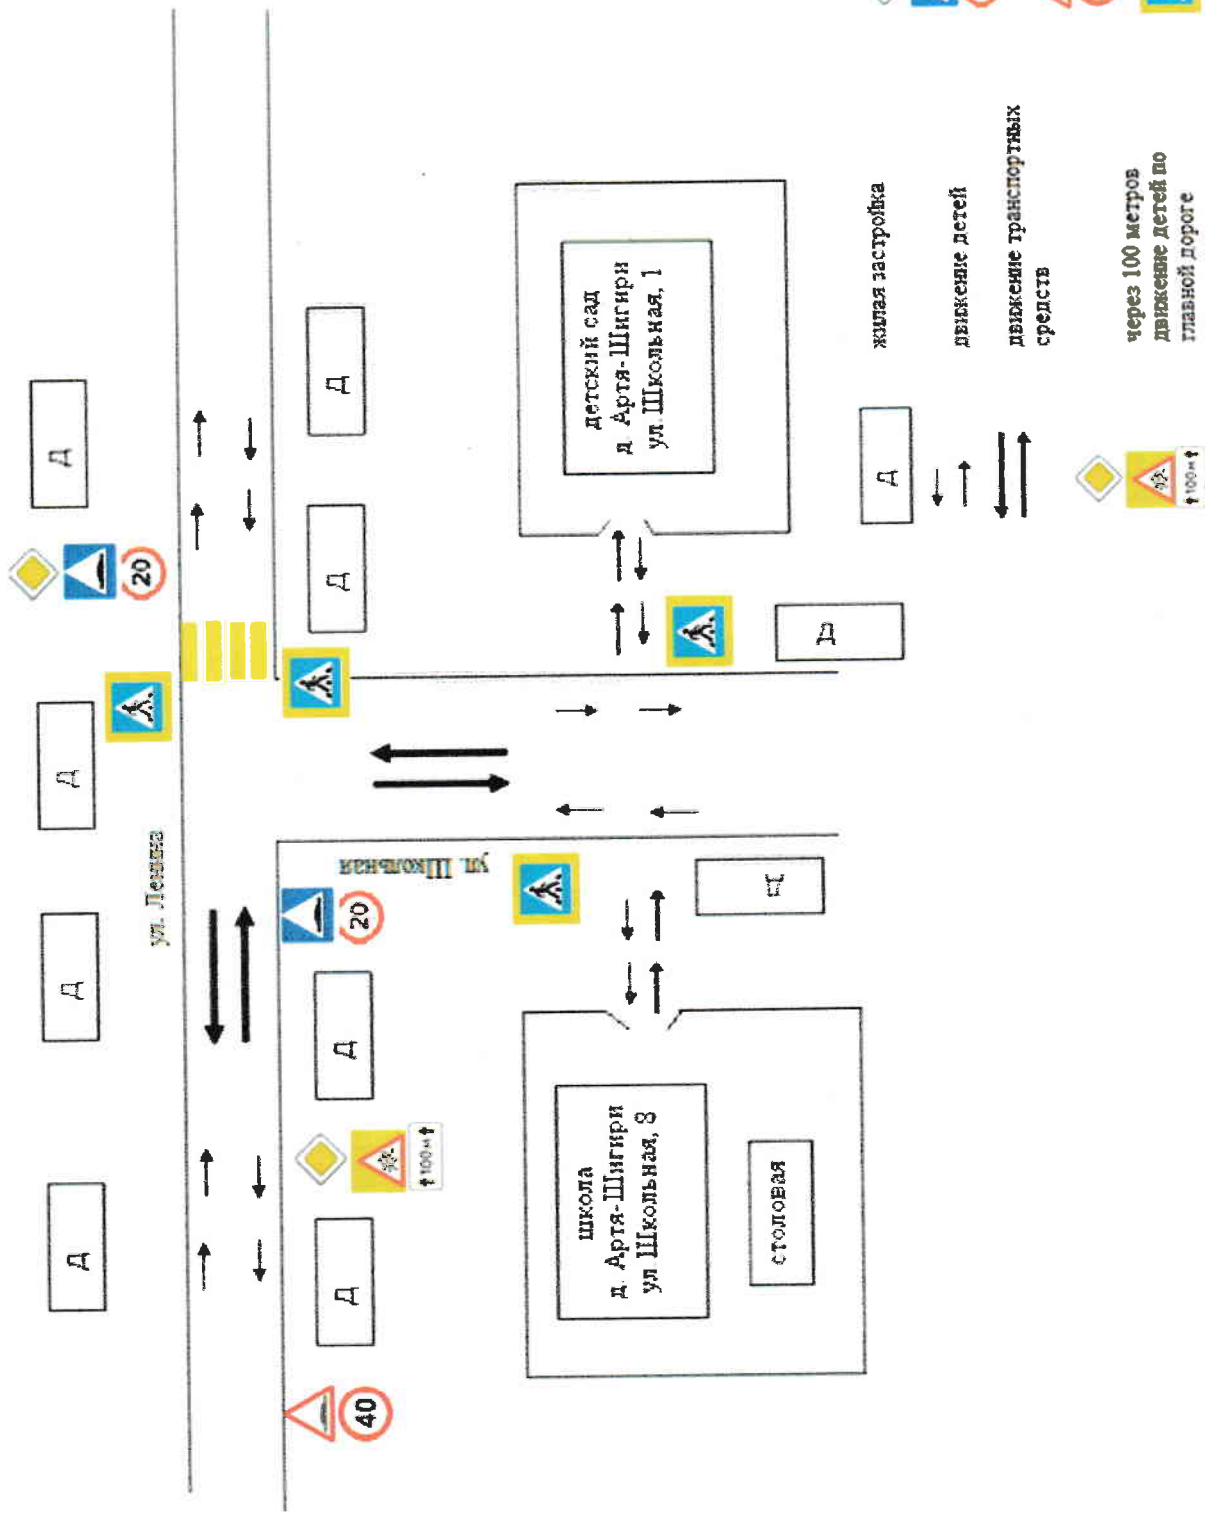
Д

Д

Д

Д

Д

20

ул. Ленина

20

Д

Д

100 м

40

Д

Д

детский сад
д. Артя-Шигири
ул. Школьная, 1

Д

ул. Школьная

Д

школа
д. Артя-Шигири
ул Школьная, 8

столовая

Д

жилая застройка

движение детей

движение транспортных средств

100 м

через 100 метров движение детей по главной дороге